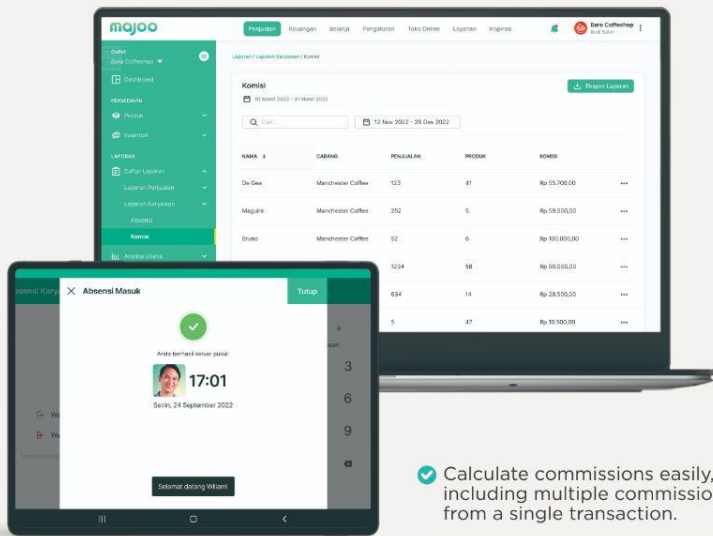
majoo

Penjualan Keuangan Belanja Pengaturan Toko Online Layanan Inspirasi

Bara Coffeeshop
Budi Salim

Outlet
Bara Coffeeshop

Dashboard

PERSEDIAAN

Produk

Inventori

LAPORAN

Daftar Laporan

Laporan Penjualan

Laporan Karyawan

Absensi

Komisi

Analisa Usaha

Laporan / Laporan Karyawan / Komisi

Komisi

01 Maret 2022 - 31 Maret 2022

Ekspor Laporan

Cari ...

12 Nov 2022 - 26 Des 2022

| NAMA | CABANG | PENJUALAN | PRODUK | KOMISI | |
|---|---|---|---|---|---|
| De Gea | Manchester Coffee | 123 | 41 | Rp 55.700,00 | ••• |
| Maguire | Manchester Coffee | 252 | 5 | Rp 59.000,00 | ••• |
| Bruno | Manchester Coffee | 52 | 6 | Rp 100.000,00 | ••• |
| | | 1234 | 58 | Rp 60.000,00 | ••• |
| | | 834 | 14 | Rp 28.500,00 | ••• |
| | | 5 | 47 | Rp 10.500,00 | ••• |

bsensi Kary

Absensi Masuk

Tutup

Anda berhasil keluar pulang

17:01

Senin, 24 September 2022

Selamat datang William

3

6

9

Calculate commissions easily, including multiple commissio from a single transaction.